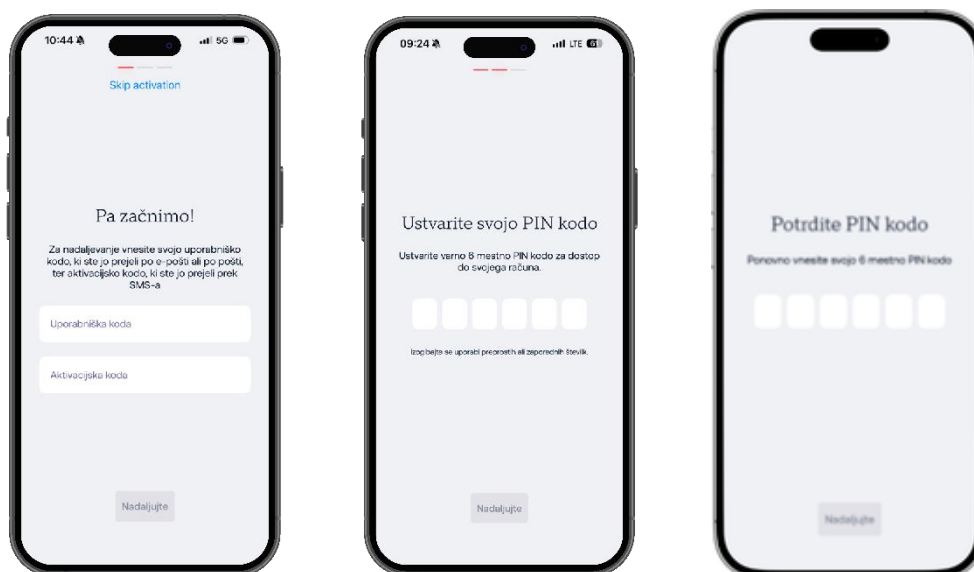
10:44 5G

Skip activation

Pa začnimo!

Za nadaljevanje vnesite svojo uporabniško kodo, ki ste jo prejeli po e-pošti ali po pošti, ter aktivacijsko kodo, ki ste jo prejeli prek SMS-a

Uporabniška koda

Aktivacijska koda

Nadaljujte

09:24 LTE

Ustvarite svojo PIN kodo

Ustvarite varno 6 mestno PIN kodo za dostop do svojega računa.

Izogibajte se uporabi preprostih ali zaporednih številk.

Nadaljujte

Potrdite PIN kodo

Ponovno vnesite svojo 6 mestno PIN kodo

Nadaljujte